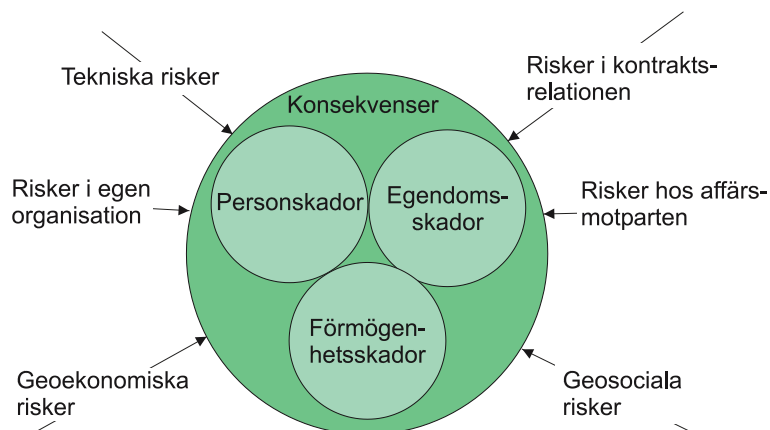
Tekniska risker

Risker i kontraktsrelationen

Konsekvenser

Risker i egen organisation

Personskador

Egendomsskador

Risker hos affärsmotparten

Förmögenhetsskador

Geoekonomiska risker

Geosociala risker